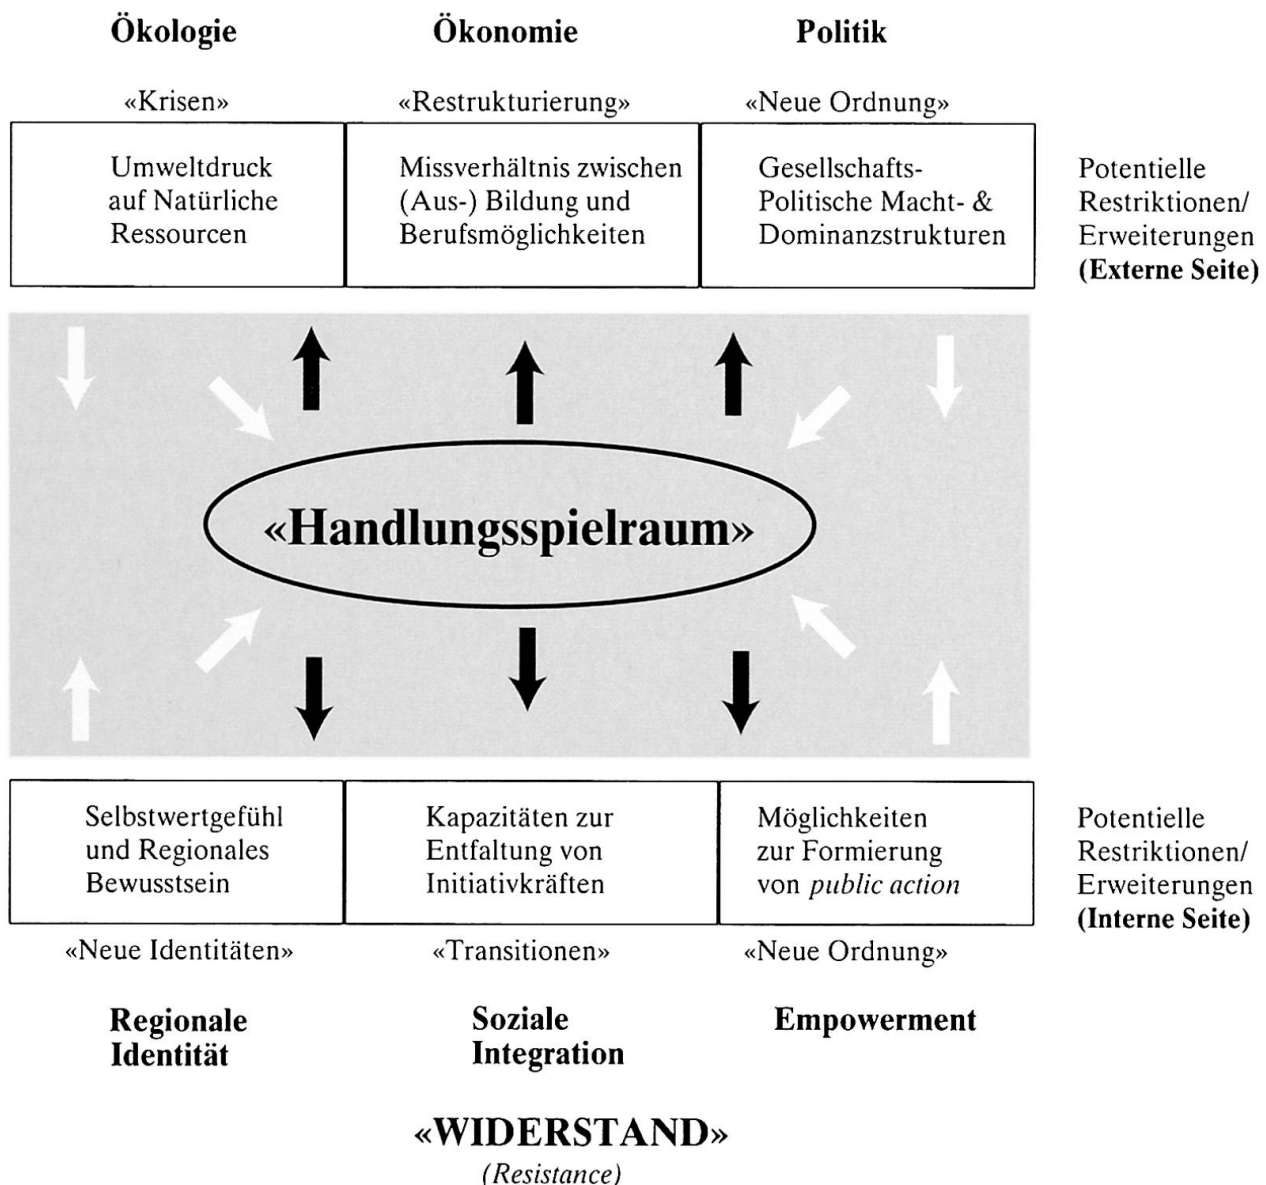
**Ökologie** **Ökonomie** **Politik**

«Krisen» «Restrukturierung» «Neue Ordnung»

| Umweltdruck auf Natürliche Ressourcen | Missverhältnis zwischen (Aus-) Bildung und Berufsmöglichkeiten | Gesellschafts-Politische Macht- & Dominanzstrukturen |
|---|---|---|

Potentielle Restriktionen/ Erweiterungen **(Externe Seite)**

**«Handlungsspielraum»**

| Selbstwertgefühl und Regionales Bewusstsein | Kapazitäten zur Entfaltung von Initiativkräften | Möglichkeiten zur Formierung von *public action* |
|---|---|---|

Potentielle Restriktionen/ Erweiterungen **(Interne Seite)**

«Neue Identitäten» «Transitionen» «Neue Ordnung»

**Regionale Identität** **Soziale Integration** **Empowerment**

**«WIDERSTAND»**

*(Resistance)*